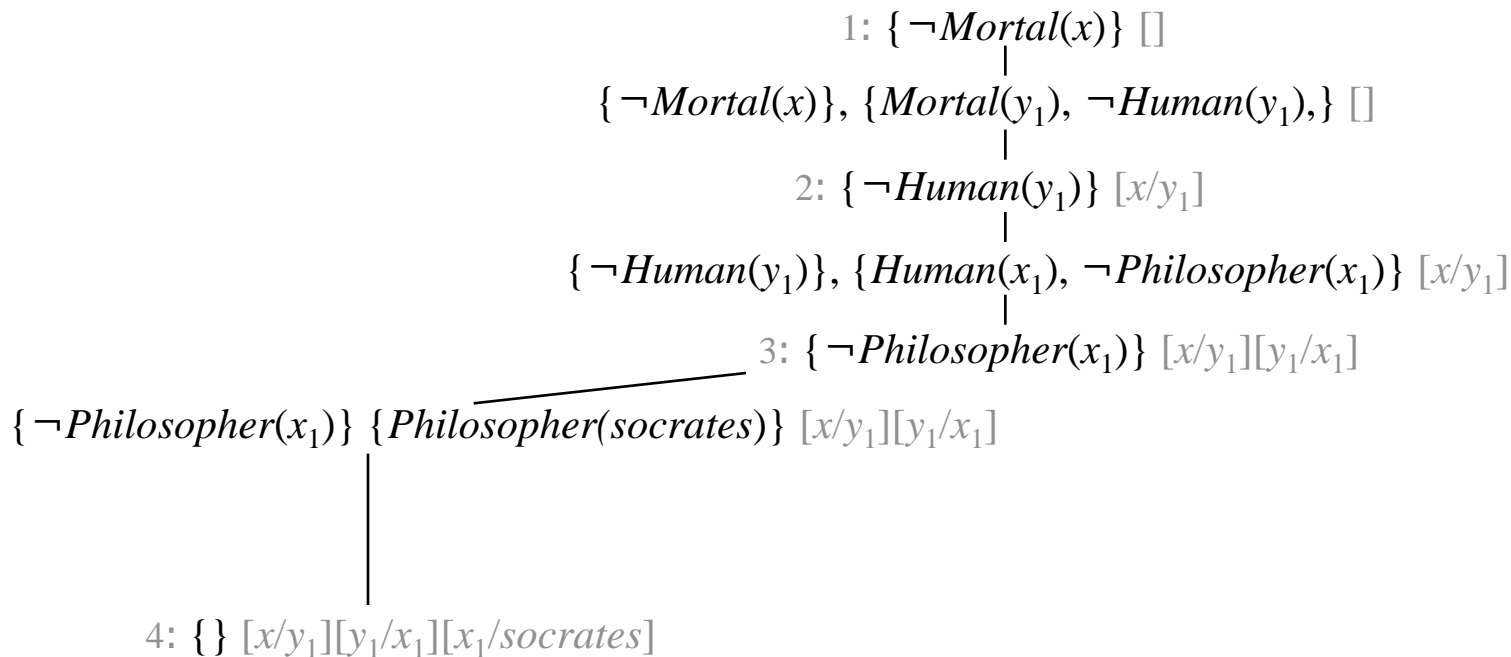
1: $\{\neg Mortal(x)\}$ []

$\{\neg Mortal(x)\}$, $\{Mortal(y_1), \neg Human(y_1),\}$ []

2: $\{\neg Human(y_1)\}$ $[x/y_1]$

$\{\neg Human(y_1)\}$, $\{Human(x_1), \neg Philosopher(x_1)\}$ $[x/y_1]$

3: $\{\neg Philosopher(x_1)\}$ $[x/y_1][y_1/x_1]$

$\{\neg Philosopher(x_1)\}$ $\{Philosopher(socrates)\}$ $[x/y_1][y_1/x_1]$

4: $\{\}$ $[x/y_1][y_1/x_1][x_1/socrates]$